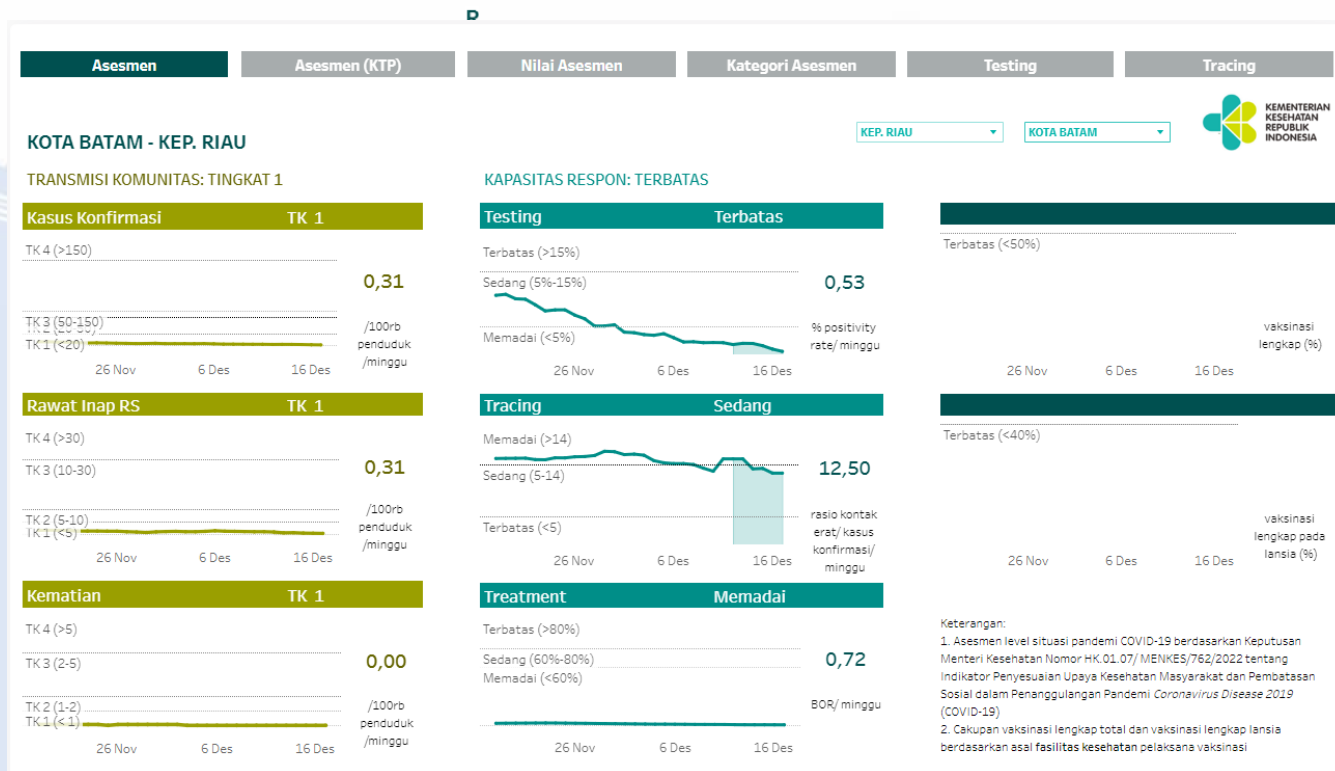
Asesmen | Asesmen (KTP) | Nilai Asesmen | Kategori Asesmen | Testing | Tracing

KEMENTERIAN KESEHATAN REPUBLIK INDONESIA

KEP. RIAU
KOTA BATAM

KOTA BATAM - KEP. RIAU

TRANSMISI KOMUNITAS: TINGKAT 1

KAPASITAS RESPON: TERBATAS

Kasus Konfirmasi TK 1
TK 4 (>150)
TK 3 (50-150)
TK 1 (<20)
0,31
/100rb penduduk /minggu
26 Nov 6 Des 16 Des

Testing Terbatas
Terbatas (>15%)
Sedang (5%-15%)
Memadai (<5%)
0,53
% positivity rate/ minggu
26 Nov 6 Des 16 Des

Terbatas (<50%)
vaksinasi lengkap (%)
26 Nov 6 Des 16 Des

Rawat Inap RS TK 1
TK 4 (>30)
TK 3 (10-30)
TK 2 (5-10)
TK 1 (<5)
0,31
/100rb penduduk /minggu
26 Nov 6 Des 16 Des

Tracing Sedang
Memadai (>14)
Sedang (5-14)
Terbatas (<5)
12,50
rasio kontak erat/ kasus konfirmasi/ minggu
26 Nov 6 Des 16 Des

Terbatas (<40%)
vaksinasi lengkap pada lansia (%)
26 Nov 6 Des 16 Des

Kematian TK 1
TK 4 (>5)
TK 3 (2-5)
TK 2 (1-2)
TK 1 (< 1)
0,00
/100rb penduduk /minggu
26 Nov 6 Des 16 Des

Treatment Memadai
Terbatas (>80%)
Sedang (60%-80%)
Memadai (<60%)
0,72
BOR/ minggu
26 Nov 6 Des 16 Des

Keterangan:
1. Asesmen level situasi pandemi COVID-19 berdasarkan Keputusan Menteri Kesehatan Nomor HK.01.07/ MENKES/762/2022 tentang Indikator Penyesuaian Upaya Kesehatan Masyarakat dan Pembatasan Sosial dalam Penanggulangan Pandemi Coronavirus Disease 2019 (COVID-19)
2. Cakupan vaksinasi lengkap total dan vaksinasi lengkap lansia berdasarkan asal fasilitas kesehatan pelaksana vaksinasi